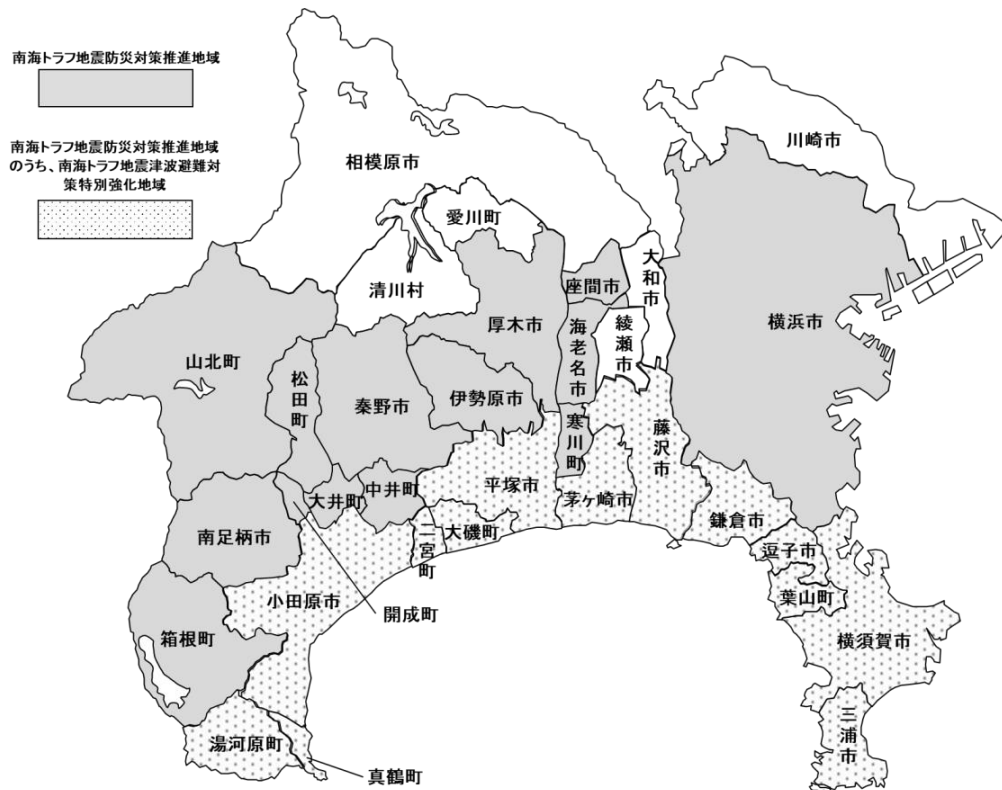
南海トラフ地震防災対策推進地域

南海トラフ地震防災対策推進地域のうち、南海トラフ地震津波避難対策特別強化地域

相模原市
川崎市
愛川町
清川村
座間市
大和市
厚木市
海老名市
綾瀬市
横浜市
山北町
松田町
秦野市
伊勢原市
寒川町
藤沢市
平塚市
中井町
大井町
茅ケ崎市
南足柄市
大磯町
二宮町
鎌倉市
逗子市
葉山町
小田原市
開成町
箱根町
横須賀市
湯河原町
真鶴町
三浦市